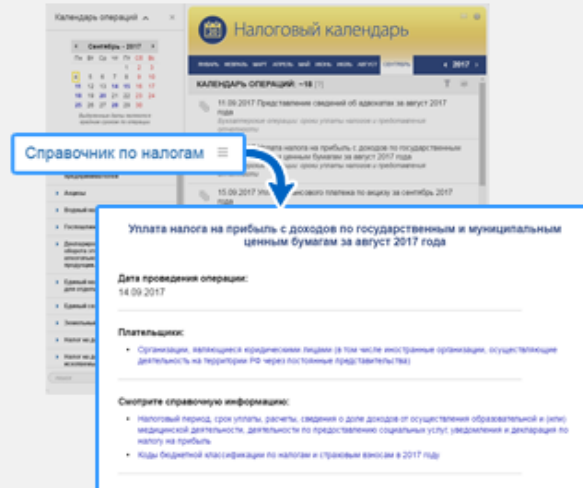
Календарь операций

Сентябрь 2017

Налоговый календарь

ЯНВАРЬ ФЕВРАЛЬ МАРТ АПРЕЛЬ МАЙ ИЮНЬ ИЮЛЬ АВГУСТ СЕНТЯБРЬ

2017

КАЛЕНДАРЬ ОПЕРАЦИЙ: -18

11.09.2017 Представление сведений об адвокатах за август 2017 года

Справочник по налогам

15.09.2017 Уплата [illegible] платежа по акцизу за сентябрь 2016 года

Акцизы

Уплата налога на прибыль с доходов по государственным и муниципальным ценным бумагам за август 2017 года

Дата проведения операции:
14.09.2017

Плательщики:

• Организации, являющиеся юридическими лицами (в том числе иностранные организации, осуществляющие деятельность на территории РФ через постоянные представительства)

Смотрите справочную информацию:

• Налоговый период, срок уплаты, расчеты, сведения о доле доходов от осуществления образовательной и (или) медицинской деятельности, деятельности по предоставлению социальных услуг, уведомления и декларация по налогу на прибыль

• Коды бюджетной классификации по налогам и страховым взносам в 2017 году